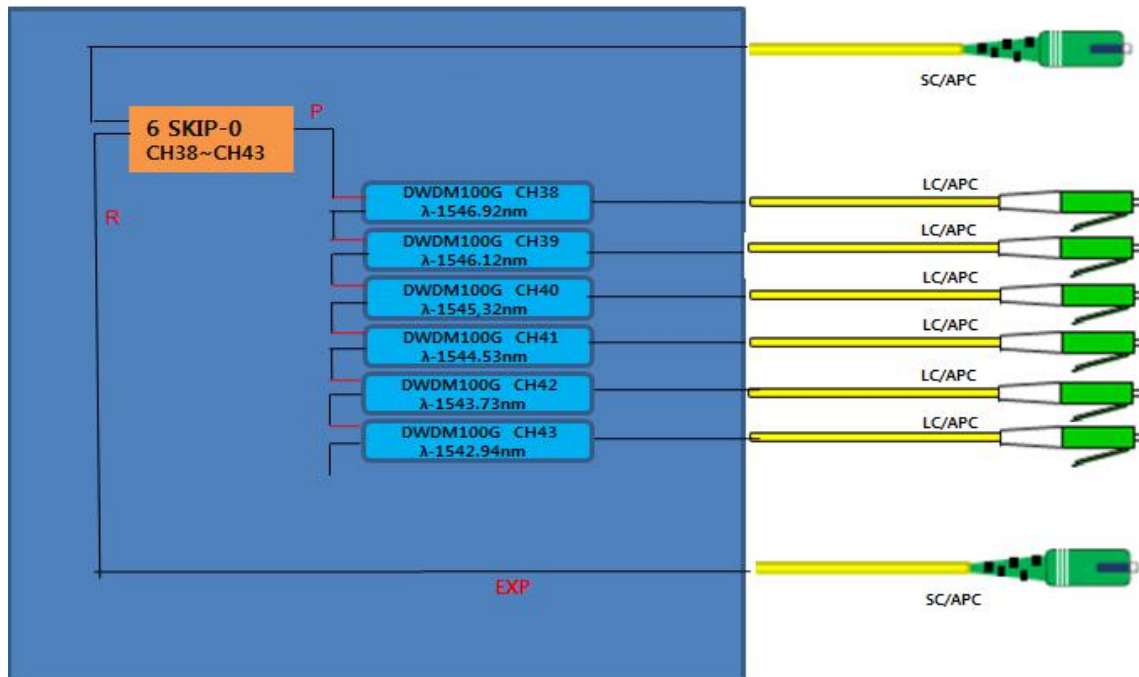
SC/APC

6 SKIP-0
CH38~CH43

P

R

DWDM100G CH38
λ-1546.92nm

LC/APC

DWDM100G CH39
λ-1546.12nm

LC/APC

DWDM100G CH40
λ-1545,32nm

LC/APC

DWDM100G CH41
λ-1544.53nm

LC/APC

DWDM100G CH42
λ-1543.73nm

LC/APC

DWDM100G CH43
λ-1542.94nm

LC/APC

EXP

SC/APC